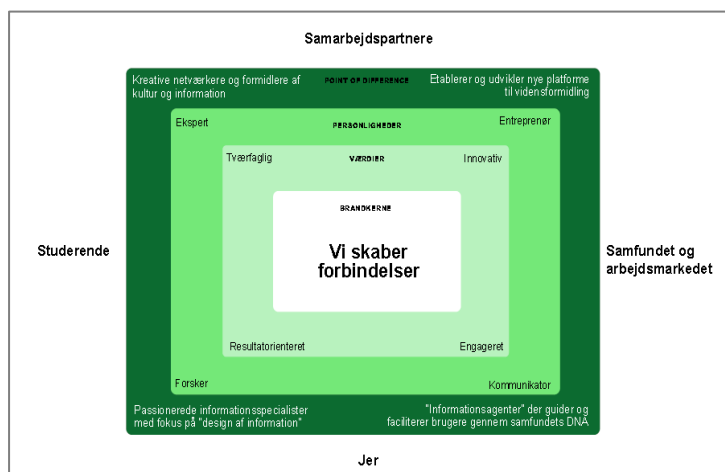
Samarbejdspartnere

Kreative netværkere og formidlere af kultur og information

POINT OF DIFFERENCE

Etablerer og udvikler nye platforme til vidensformidling

Ekspert

PERSONLIGHEDER

Entreprenør

Tværfaglig

VÆRDIER

Innovativ

BRANDKERNE

Vi skaber forbindelser

Resultatorienteret

Engageret

Forsker

Kommunikator

Passionerede informationsspecialister med fokus på "design af information"

"Informationsagenter" der guider og faciliterer brugere gennem samfundets DNA

Studerende

Samfundet og arbejdsmarkedet

Jer